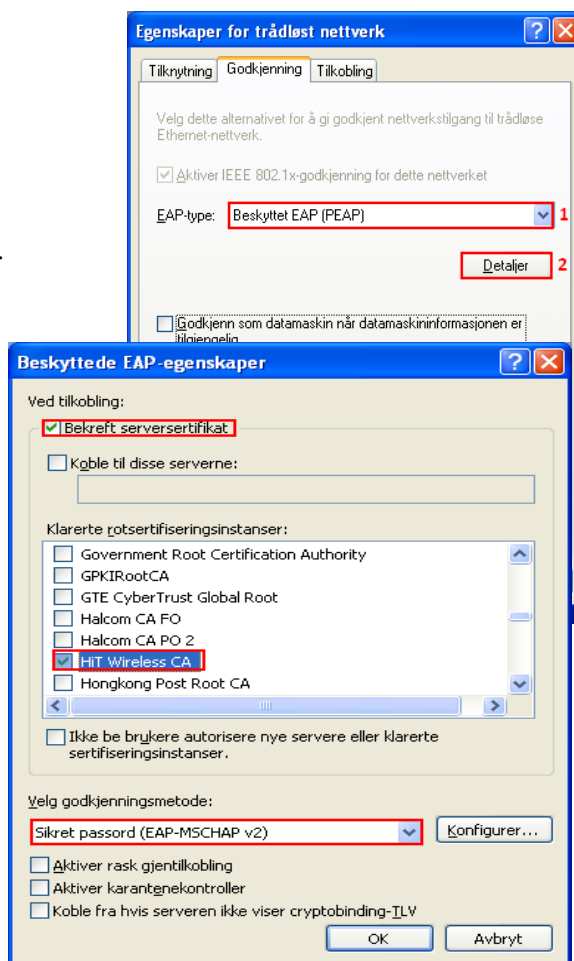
Egenskaper for trådløst nettverk

Tilknytning | Godkjenning | Tilkobling

Velg dette alternativet for å gi godkjent nettverkstilgang til trådløse Ethernet-nettverk.

Aktiver IEEE 802.1x-godkjenning for dette nettverket

EAP-type: Beskyttet EAP (PEAP) 1

Detaljer 2

Godkjenn som datamaskin når datamaskininformasjonen er tilgjengelig

Beskyttede EAP-egenskaper

Ved tilkobling:

Bekreft serversertifikat

Koble til disse serverne:

Klarerte rotsertifiseringsinstanser:

Government Root Certification Authority
GPKIRootCA
GTE CyberTrust Global Root
Halcom CA FO
Halcom CA PO 2
HiT Wireless CA
Hongkong Post Root CA

Ikke be brukere autorisere nye servere eller klarerte sertifiseringsinstanser.

Velg godkjenningsmetode:

Sikret passord (EAP-MSCHAP v2)

Konfigurer...

Aktiver rask gjentilkobling

Aktiver karantenekontroller

Koble fra hvis serveren ikke viser cryptobinding-TLV

OK

Avbryt